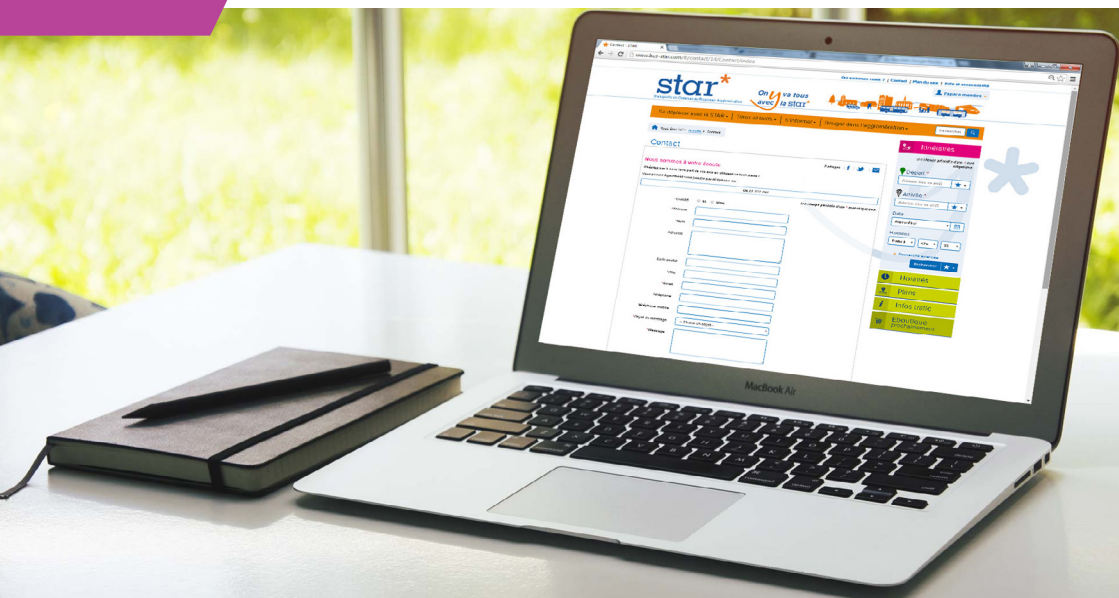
Contact - STAR

star*

On y va tous avec la star*

Espace membre

Se déplacer avec la STAR | Titres et tarifs | S'informer | Voyager dans l'agglomération

Contact

Nous sommes à votre écoute

Partager

Civilité

Nom

Prénom

Adresse

Code postal

Ville

E-mail

Téléphone

Téléphone mobile

Objet du message

Message

Itinéraires

Départ

Arrivée

Date

Horaires

Rechercher

Horaires

Plans

Infos trafic

Electrique prochainement

MacBook Air